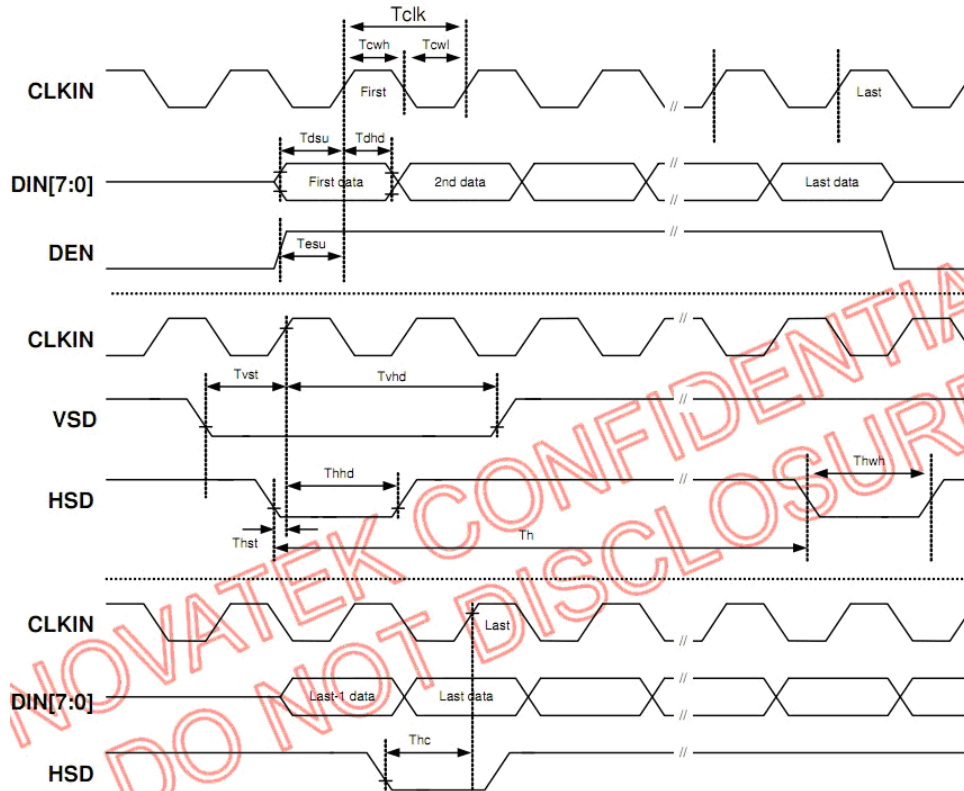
Tclk

Tcwh Tcwl

CLKIN First Last

Tdsu Tdhd

DIN[7:0] First data 2nd data Last data

DEN Tesu

CLKIN

Tvst Tvhd

VSD

Thhd Thwh

HSD

Thst Th

CLKIN Last

DIN[7:0] Last-1 data Last data

Thc

HSD

NOVATEK CONFIDENTIAL
DO NOT DISCLOSURE